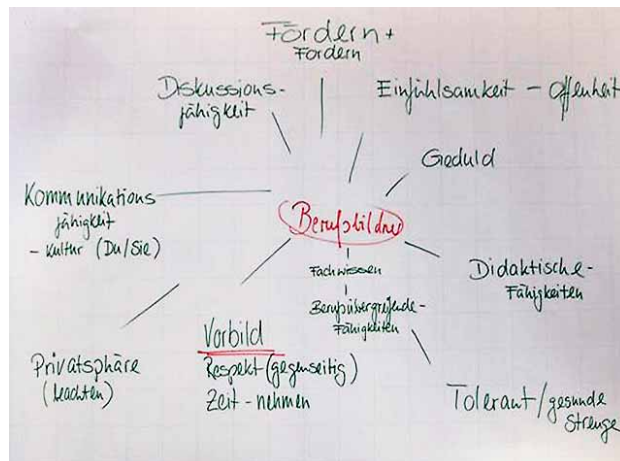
Fördern + Fordern

Diskussions-fähigkeit

Einfühlsamkeit - Offenheit

Geduld

Kommunikations fähigkeit - Kultur (Du/Sie)

Berufsbildner

Fachwissen

Berufsübergreifende - Fähigkeiten

Didaktische - Fähigkeiten

Privatsphäre (beachten)

Vorbild
Respekt (gegenseitig)
Zeit - nehmen

Tolerant / gesunde Strenge